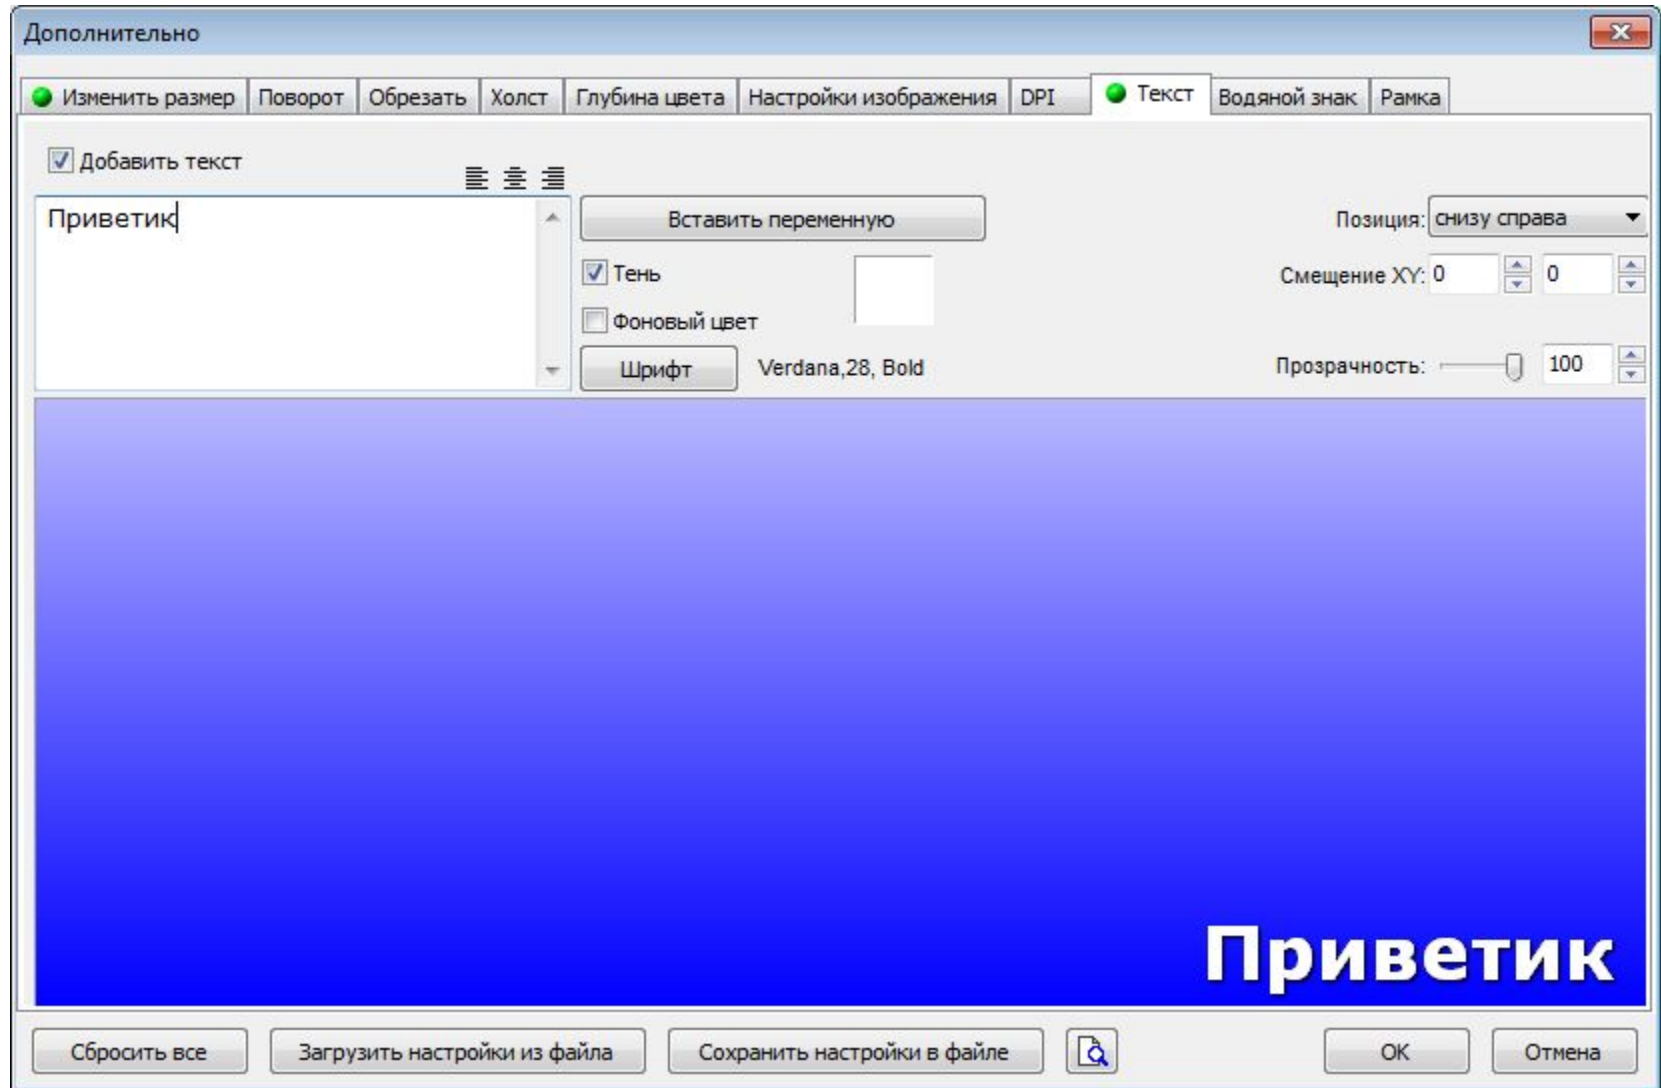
Дополнительно

Изменить размер | Поворот | Обрезать | Холст | Глубина цвета | Настройки изображения | DPI | Текст | Водяной знак | Рамка

Добавить текст

Приветик

Вставить переменную

Тень

Фоновый цвет

Шрифт

Verdana,28, Bold

Позиция: снизу справа

Смещение XY: 0 0

Прозрачность: 100

Приветик

Сбросить все

Загрузить настройки из файла

Сохранить настройки в файле

OK

Отмена